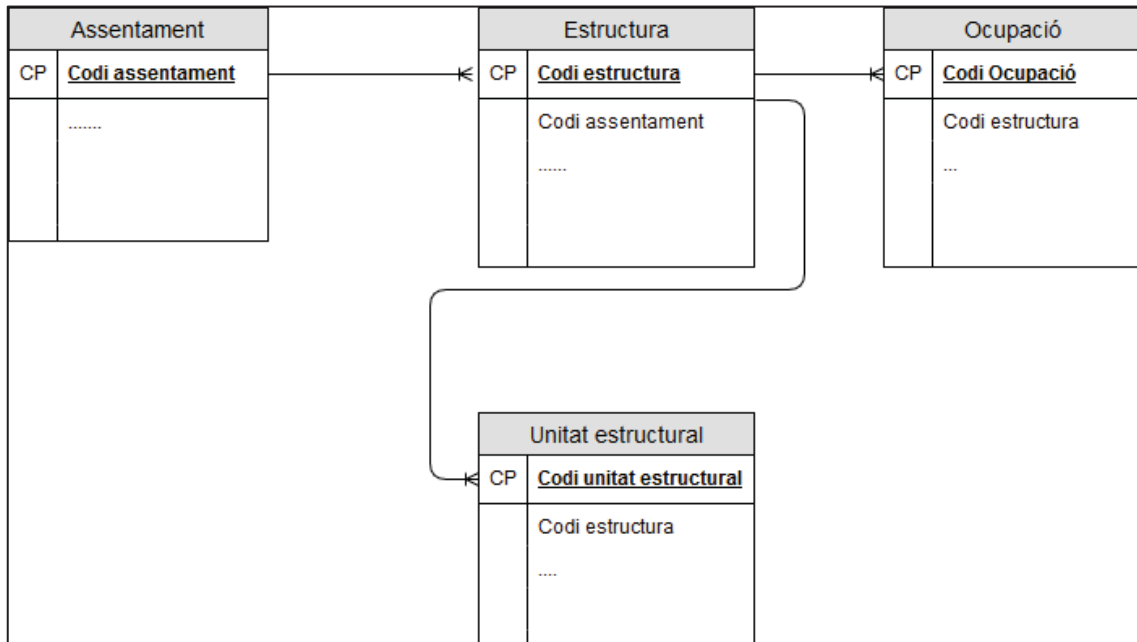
| Assentament | |
|---|---|
| CP | Codi assentament |
| | ....... |

| Estructura | |
|---|---|
| CP | Codi estructura |
| | Codi assentament |
| | ...... |

| Ocupació | |
|---|---|
| CP | Codi Ocupació |
| | Codi estructura |
| | ... |

| Unitat estructural | |
|---|---|
| CP | Codi unitat estructural |
| | Codi estructura |
| | .... |